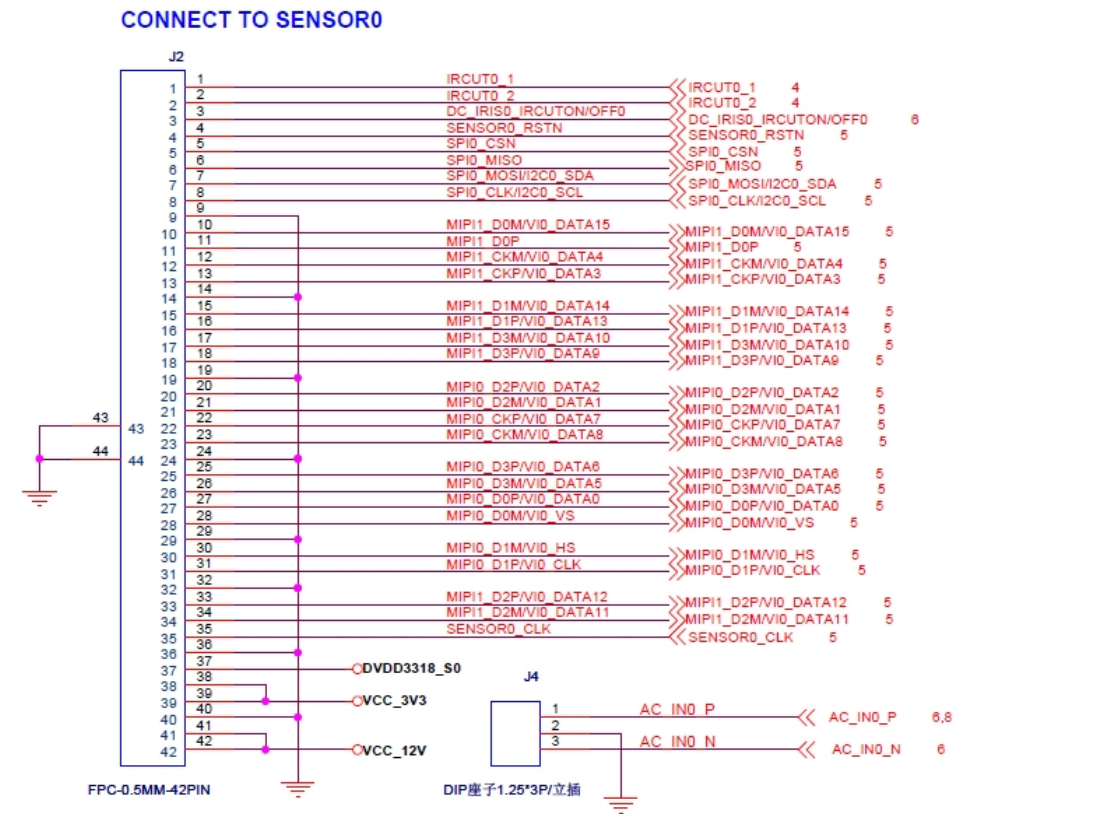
CONNECT TO SENSOR0

J2

1 1 IRCUT0_1 IRCUT0_1 4
2 2 IRCUT0_2 IRCUT0_2 4
3 3 DC_IRIS0_IRCUTON/OFF0 DC_IRIS0_IRCUTON/OFF0 6
4 4 SENSOR0_RSTN SENSOR0_RSTN 5
5 5 SPI0_CSN SPI0_CSN 5
6 6 SPI0_MISO SPI0_MISO 5
7 7 SPI0_MOSI/I2C0_SDA SPI0_MOSI/I2C0_SDA 5
8 8 SPI0_CLK/I2C0_SCL SPI0_CLK/I2C0_SCL 5
9 9
10 10 MIPI1_D0M/VI0_DATA15 MIPI1_D0M/VI0_DATA15 5
11 11 MIPI1_D0P MIPI1_D0P 5
12 12 MIPI1_CKM/VI0_DATA4 MIPI1_CKM/VI0_DATA4 5
13 13 MIPI1_CKP/VI0_DATA3 MIPI1_CKP/VI0_DATA3 5
14 14
15 15 MIPI1_D1M/VI0_DATA14 MIPI1_D1M/VI0_DATA14 5
16 16 MIPI1_D1P/VI0_DATA13 MIPI1_D1P/VI0_DATA13 5
17 17 MIPI1_D3M/VI0_DATA10 MIPI1_D3M/VI0_DATA10 5
18 18 MIPI1_D3P/VI0_DATA9 MIPI1_D3P/VI0_DATA9 5
19 19
20 20 MIPI0_D2P/VI0_DATA2 MIPI0_D2P/VI0_DATA2 5
21 21 MIPI0_D2M/VI0_DATA1 MIPI0_D2M/VI0_DATA1 5
22 22 MIPI0_CKP/VI0_DATA7 MIPI0_CKP/VI0_DATA7 5
23 23 MIPI0_CKM/VI0_DATA8 MIPI0_CKM/VI0_DATA8 5
24 24
25 25 MIPI0_D3P/VI0_DATA6 MIPI0_D3P/VI0_DATA6 5
26 26 MIPI0_D3M/VI0_DATA5 MIPI0_D3M/VI0_DATA5 5
27 27 MIPI0_D0P/VI0_DATA0 MIPI0_D0P/VI0_DATA0 5
28 28 MIPI0_D0M/VI0_VS MIPI0_D0M/VI0_VS 5
29 29
30 30 MIPI0_D1M/VI0_HS MIPI0_D1M/VI0_HS 5
31 31 MIPI0_D1P/VI0_CLK MIPI0_D1P/VI0_CLK 5
32 32
33 33 MIPI1_D2P/VI0_DATA12 MIPI1_D2P/VI0_DATA12 5
34 34 MIPI1_D2M/VI0_DATA11 MIPI1_D2M/VI0_DATA11 5
35 35 SENSOR0_CLK SENSOR0_CLK 5
36 36
37 37 DVDD3318_S0
38 38
39 39 VCC_3V3
40 40
41 41
42 42 VCC_12V
43 43
44 44

FPC-0.5MM-42PIN

J4
1 AC_IN0_P AC_IN0_P 6,8
2
3 AC_IN0_N AC_IN0_N 6

DIP座子1.25*3P/立插